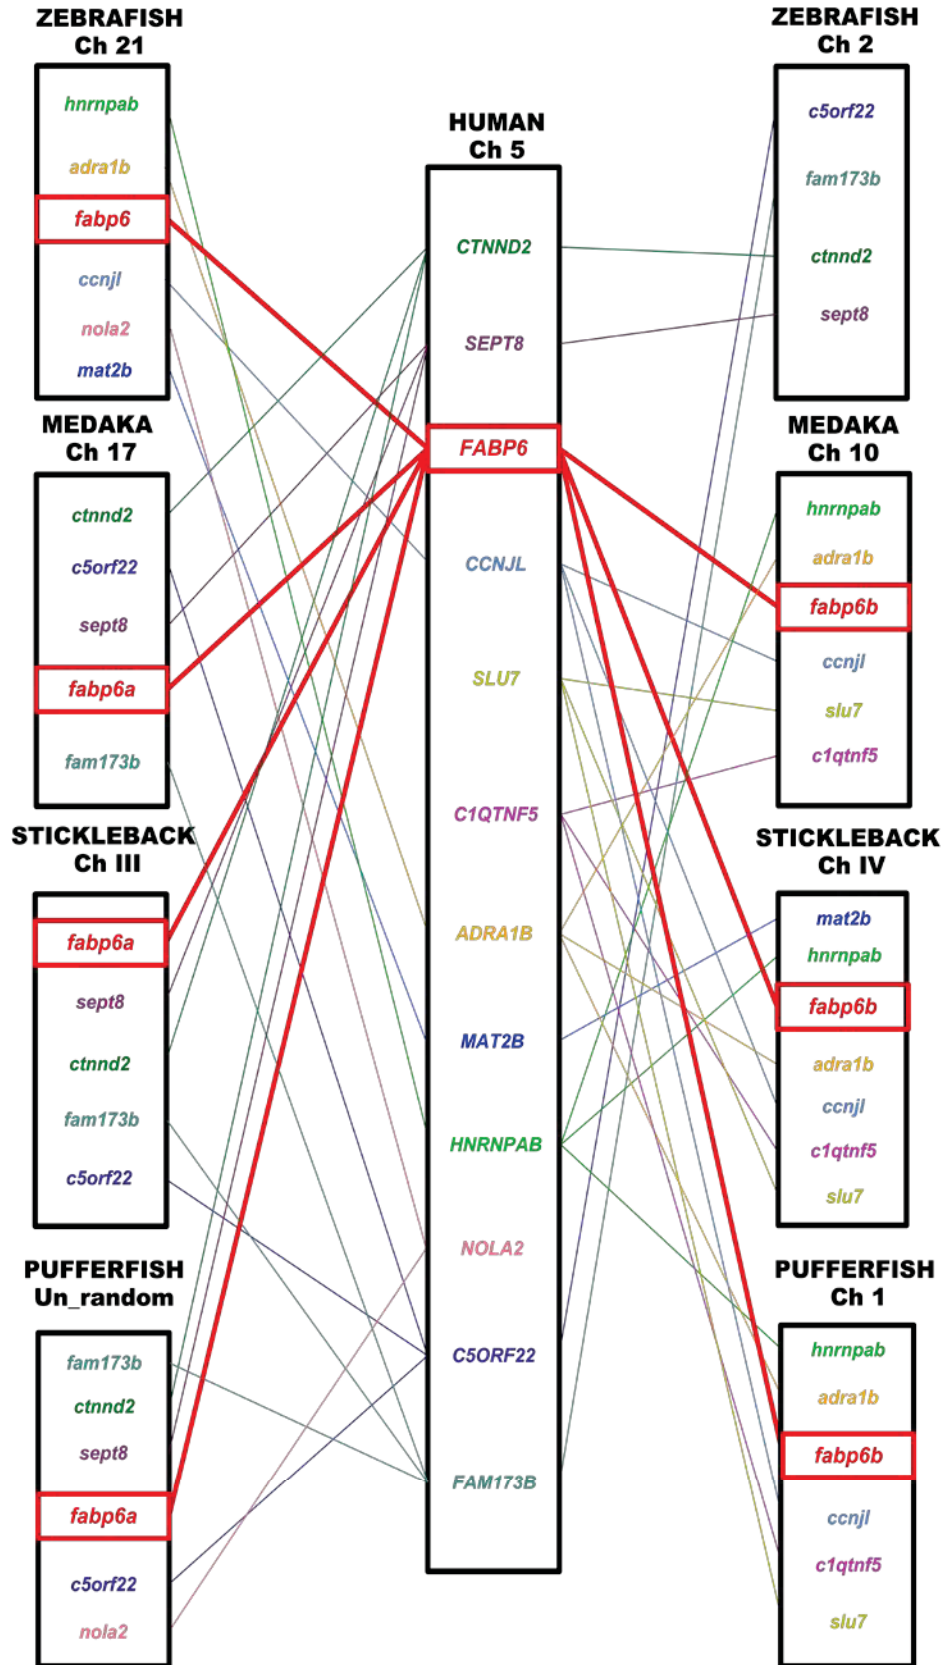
ZEBRAFISH
Ch 21

hnrnpab
adra1b
fabp6
ccnjl
nola2
mat2b

MEDAKA
Ch 17

ctnnd2
c5orf22
sept8
fabp6a
fam173b

STICKLEBACK
Ch III

fabp6a
sept8
ctnnd2
fam173b
c5orf22

PUFFERFISH
Un_random

fam173b
ctnnd2
sept8
fabp6a
c5orf22
nola2

HUMAN
Ch 5

CTNND2
SEPT8
FABP6
CCNJL
SLU7
C1QTNF5
ADRA1B
MAT2B
HNRNPAB
NOLA2
C5ORF22
FAM173B

ZEBRAFISH
Ch 2

c5orf22
fam173b
ctnnd2
sept8

MEDAKA
Ch 10

hnrnpab
adra1b
fabp6b
ccnjl
slu7
c1qtnf5

STICKLEBACK
Ch IV

mat2b
hnrnpab
fabp6b
adra1b
ccnjl
c1qtnf5
slu7

PUFFERFISH
Ch 1

hnrnpab
adra1b
fabp6b
ccnjl
c1qtnf5
slu7